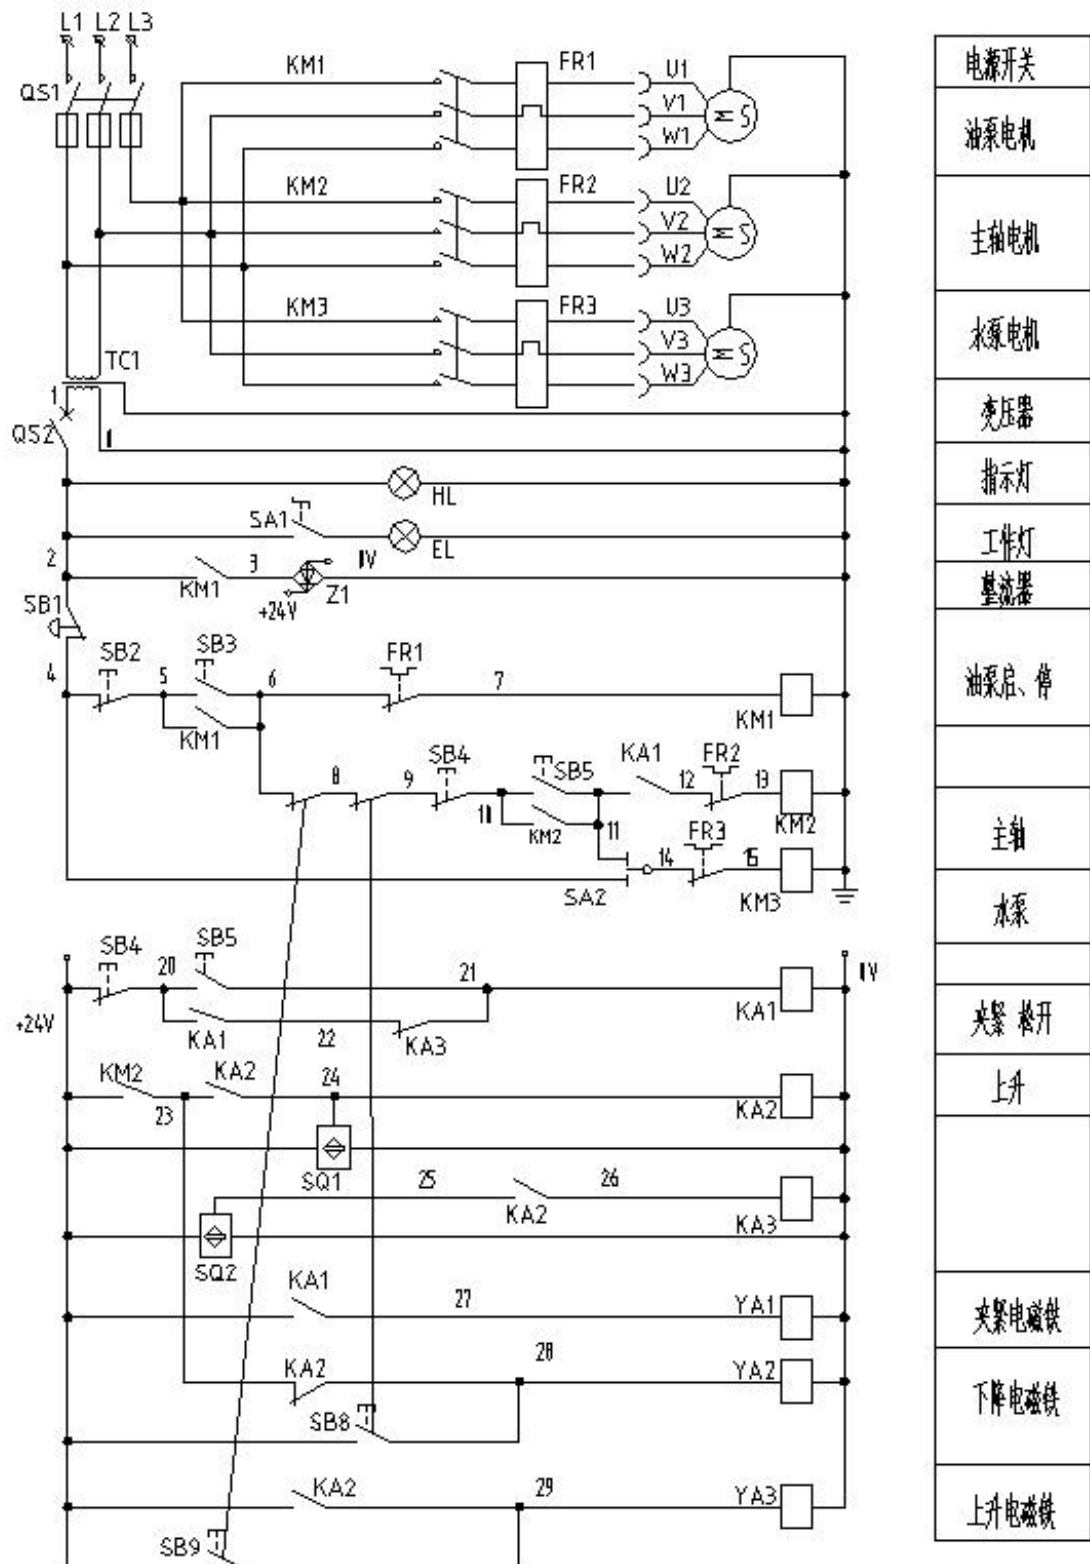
L1 L2 L3
QS1
KM1
FR1
U1
V1
W1
KM2
FR2
U2
V2
W2
KM3
FR3
U3
V3
W3
TC1
1
QS2
I
HL
SA1
EL
2
KM1
3
IV
+24V
Z1
SB1
4
SB2
SB3
5
6
FR1
7
KM1
KM1
8
9
SB4
SB5
KA1
FR2
12
13
10
KM2
11
KM2
FR3
14
15
SA2
KM3
SB4
SB5
20
21
IV
+24V
KA1
22
KA3
KA1
KM2
KA2
24
23
KA2
SQ1
25
26
KA2
KA3
SQ2
KA1
27
YA1
28
KA2
YA2
SB8
KA2
29
YA3
SB9

| 电源开关 |
|---|
| 油泵电机 |
| 主轴电机 |
| 水泵电机 |
| 变压器 |
| 指示灯 |
| 工作灯 |
| 整流器 |
| 油泵启、停 |
| |
| 主轴 |
| 水泵 |
| |
| 夹紧 松开 |
| 上升 |
| |
| 夹紧电磁铁 |
| 下降电磁铁 |
| 上升电磁铁 |